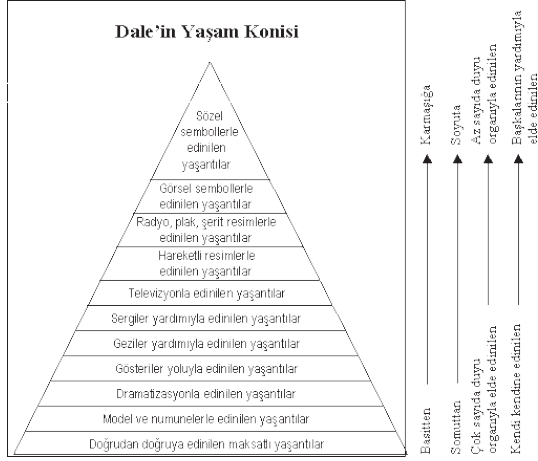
Dale'in Yaşam Konisi

Sözel sembollerle edinilen yaşantılar

Görsel sembollerle edinilen yaşantılar

Radyo, plak, şerit resimlerle edinilen yaşantılar

Hareketli resimlerle edinilen yaşantılar

Televizyonla edinilen yaşantılar

Sergiler yardımıyla edinilen yaşantılar

Geziler yardımıyla edinilen yaşantılar

Gösteriler yoluyla edinilen yaşantılar

Dramatizasyonla edinilen yaşantılar

Model ve numunelerle edinilen yaşantılar

Doğrudan doğruya edinilen maksatlı yaşantılar

Basitten → Karmaşığa

Somuttan → Soyuta

Çok sayıda duyu organıyla elde edilen → Az sayıda duyu organıyla edinilen

Kendi kendine edinilen → Başkalarının yardımıyla elde edilen